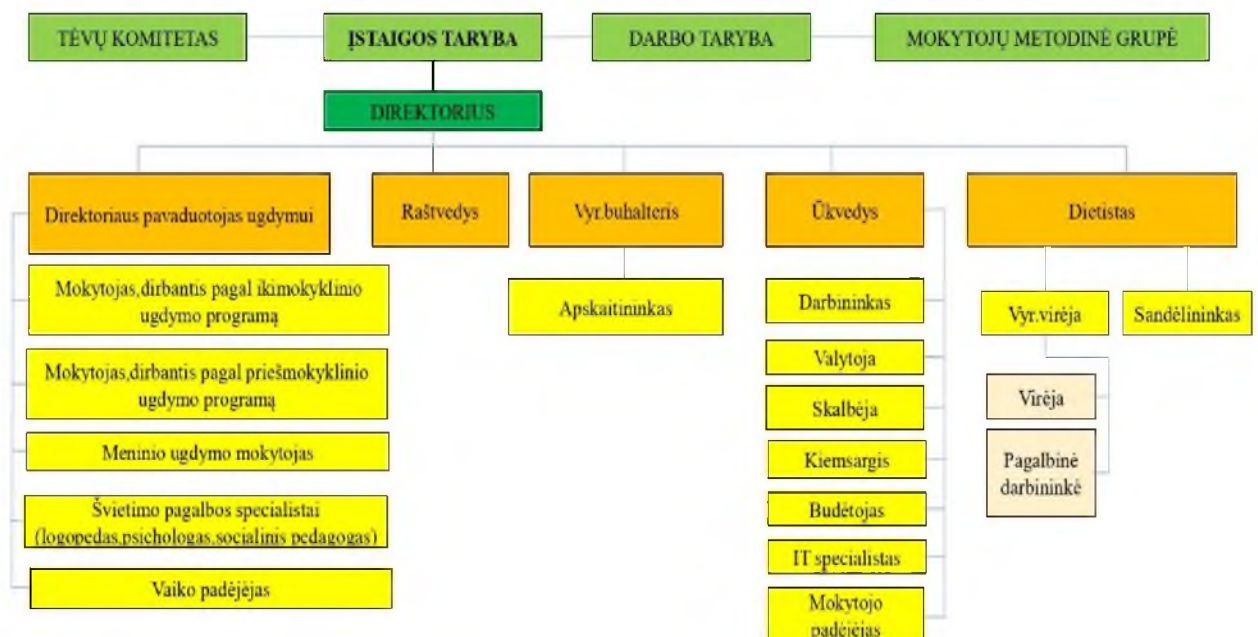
TĖVŲ KOMITETAS

ĮSTAIGOS TARYBA

DARBO TARYBA

MOKYTOJŲ METODINĖ GRUPĖ

DIREKTORIUS

Direktoriaus pavaduotojas ugdymui

Raštvedys

Vyr.buhalteris

Ūkvedys

Dietistas

Mokytojas,dirbantis pagal ikimokyklinio ugdymo programą

Mokytojas,dirbantis pagal priešmokyklinio ugdymo programą

Meninio ugdymo mokytojas

Švietimo pagalbos specialistai (logopedas,psichologas,socialinis pedagogas)

Vaiko padėjėjas

Apskaitininkas

Darbininkas

Valytoja

Skalbėja

Kiemsargis

Budėtojas

IT specialistas

Mokytojo padėjėjas

Vyr.virėja

Sandėlininkas

Virėja

Pagalbinė darbininkė